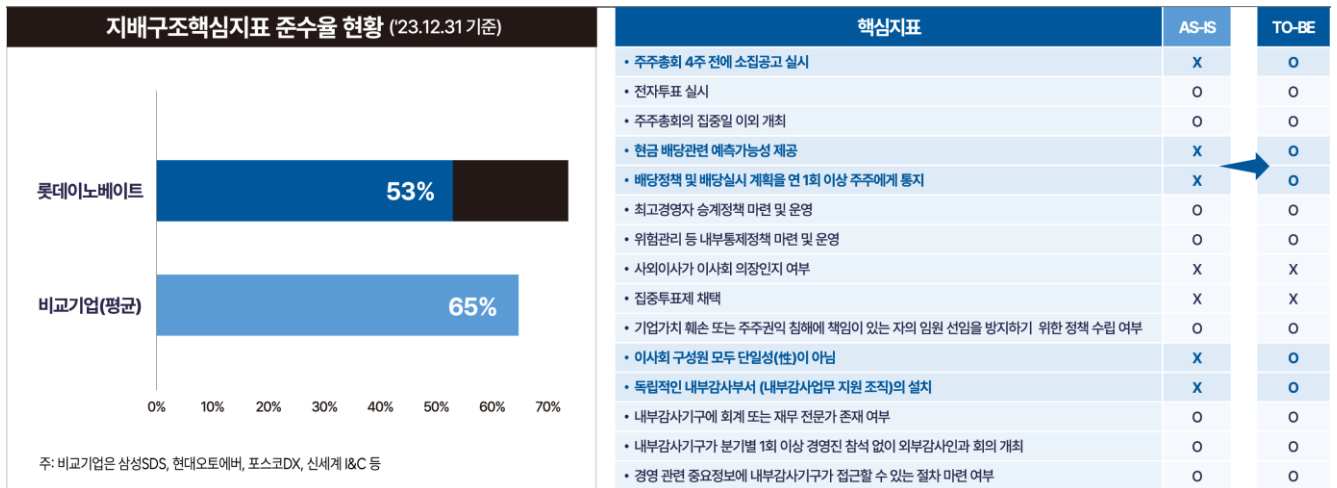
지배구조핵심지표 준수율 현황 ('23.12.31 기준)

롯데이노베이트 53%

비교기업(평균) 65%

0% 10% 20% 30% 40% 50% 60% 70%

주: 비교기업은 삼성SDS, 현대오토에버, 포스코DX, 신세계 I&C 등

| 핵심지표 | AS-IS | TO-BE |
|---|---|---|
| • 주주총회 4주 전에 소집공고 실시 | X | O |
| • 전자투표 실시 | O | O |
| • 주주총회의 집중일 이외 개최 | O | O |
| • 현금 배당관련 예측가능성 제공 | X | O |
| • 배당정책 및 배당실시 계획을 연 1회 이상 주주에게 통지 | X | O |
| • 최고경영자 승계정책 마련 및 운영 | O | O |
| • 위험관리 등 내부통제정책 마련 및 운영 | O | O |
| • 사외이사가 이사회 의장인지 여부 | X | X |
| • 집중투표제 채택 | X | X |
| • 기업가치 훼손 또는 주주권익 침해에 책임이 있는 자의 임원 선임을 방지하기 위한 정책 수립 여부 | O | O |
| • 이사회 구성원 모두 단일성(性)이 아님 | X | O |
| • 독립적인 내부감사부서 (내부감사업무 지원 조직)의 설치 | X | O |
| • 내부감사기구에 회계 또는 재무 전문가 존재 여부 | O | O |
| • 내부감사기구가 분기별 1회 이상 경영진 참석 없이 외부감사인과 회의 개최 | O | O |
| • 경영 관련 중요정보에 내부감사기구가 접근할 수 있는 절차 마련 여부 | O | O |